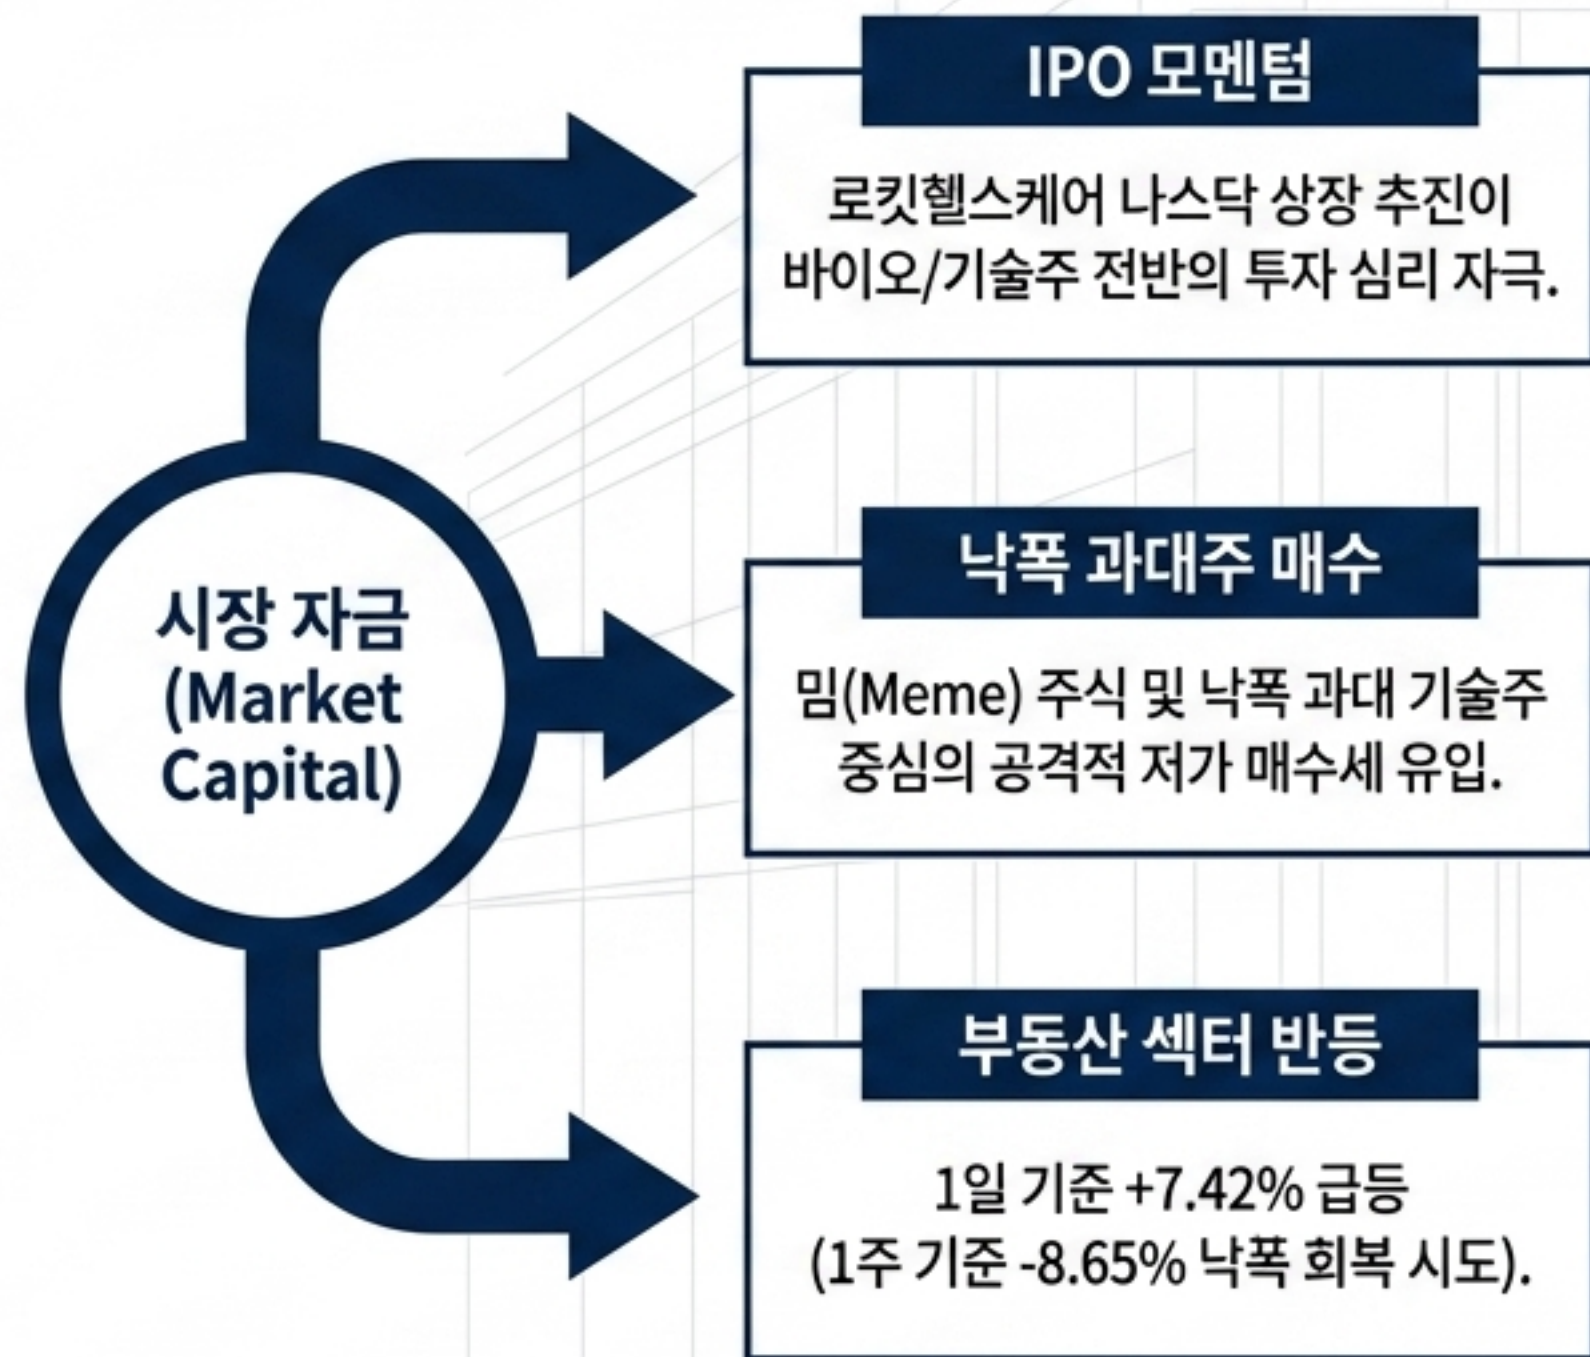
시장 자금
(Market Capital)

IPO 모멘텀

로킷헬스케어 나스닥 상장 추진이 바이오/기술주 전반의 투자 심리 자극.

낙폭 과대주 매수

밈(Meme) 주식 및 낙폭 과대 기술주 중심의 공격적 저가 매수세 유입.

부동산 섹터 반등

1일 기준 +7.42% 급등
(1주 기준 -8.65% 낙폭 회복 시도).